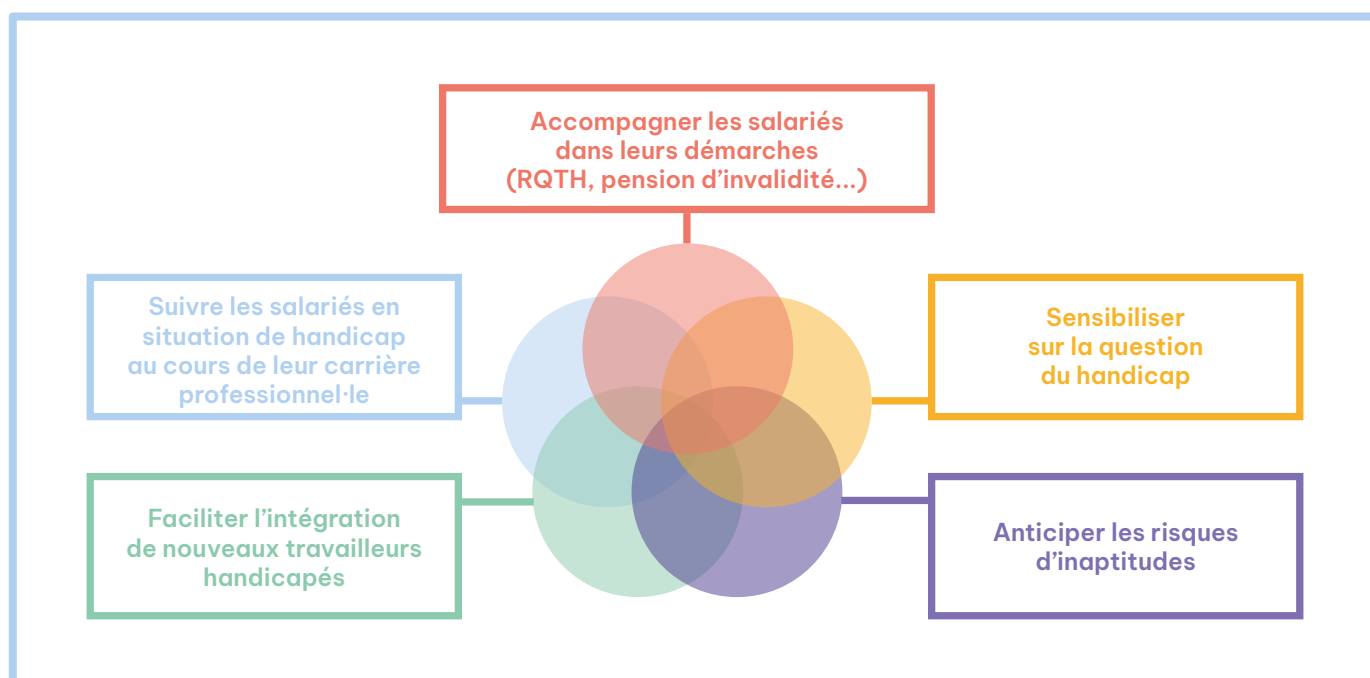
Accompagner les salariés dans leurs démarches (RQTH, pension d'invalidité...)

Suivre les salariés en situation de handicap au cours de leur carrière professionnel·le

Sensibiliser sur la question du handicap

Faciliter l'intégration de nouveaux travailleurs handicapés

Anticiper les risques d'inaptitudes